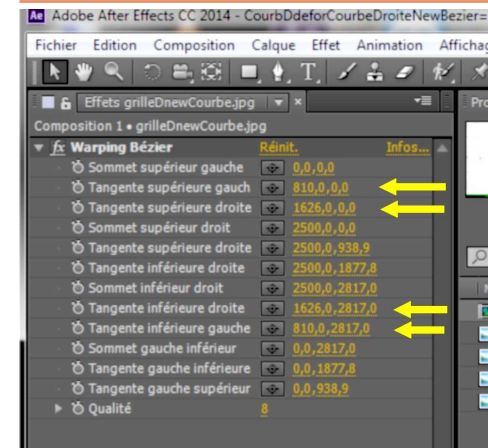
Ae Adobe After Effects CC 2014 - CourbDdeforCourbeDroiteNewBezier=

Fichier Edition Composition Calque Effet Animation Affichag

Effets grilleDnewCourbe.jpg

Pro

Composition 1 • grilleDnewCourbe.jpg

fx Warping Bézier Réinit. Infos...

| | |
|---|---|
| Sommet supérieur gauche | 0,0,0,0 |
| Tangente supérieure gauch | 810,0,0,0 |
| Tangente supérieure droite | 1626,0,0,0 |
| Sommet supérieur droit | 2500,0,0,0 |
| Tangente supérieure droite | 2500,0,938,9 |
| Tangente inférieure droite | 2500,0,1877,8 |
| Sommet inférieur droit | 2500,0,2817,0 |
| Tangente inférieure droite | 1626,0,2817,0 |
| Tangente inférieure gauche | 810,0,2817,0 |
| Sommet gauche inférieur | 0,0,2817,0 |
| Tangente gauche inférieure | 0,0,1877,8 |
| Tangente gauche supérieur | 0,0,938,9 |
| Qualité | 8 |